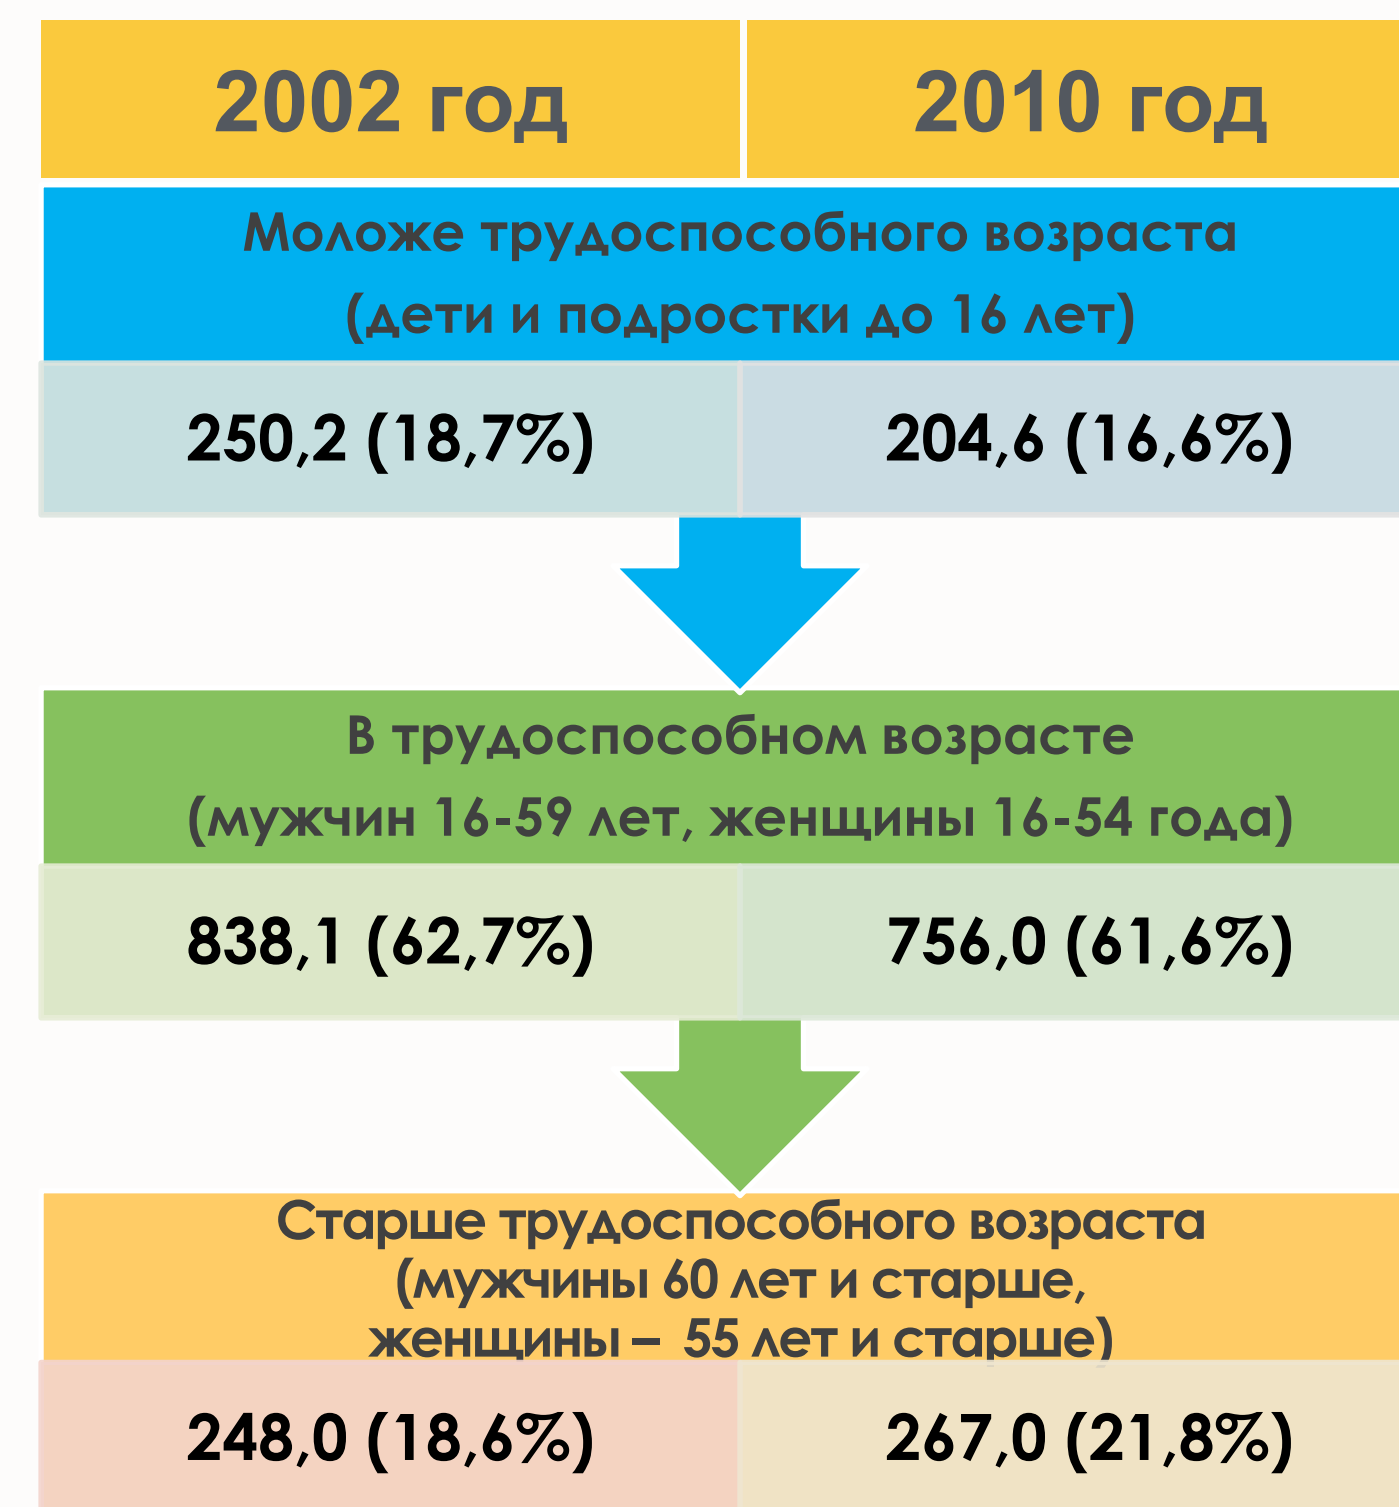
2002 год

2010 год

Моложе трудоспособного возраста (дети и подростки до 16 лет)

250,2 (18,7%)

204,6 (16,6%)

В трудоспособном возрасте (мужчин 16-59 лет, женщины 16-54 года)

838,1 (62,7%)

756,0 (61,6%)

Старше трудоспособного возраста (мужчины 60 лет и старше, женщины – 55 лет и старше)

248,0 (18,6%)

267,0 (21,8%)